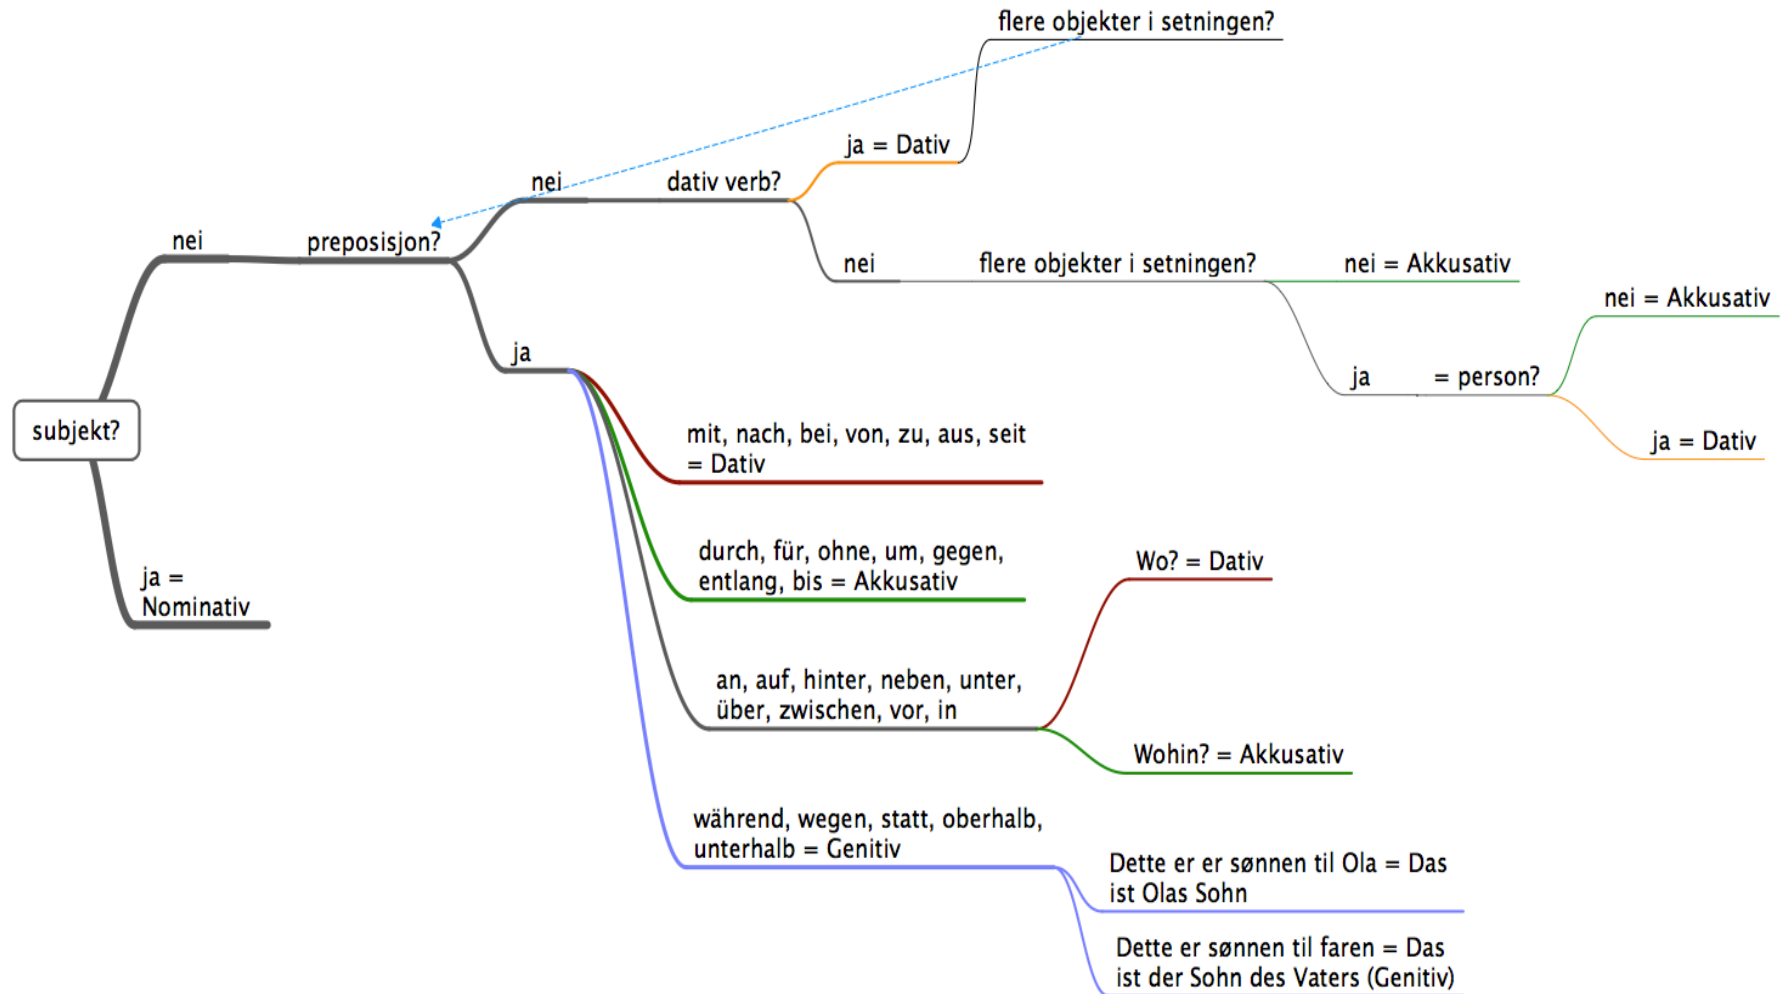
subjekt?

nei

preposisjon?

nei

dativ verb?

ja = Dativ

flere objekter i setningen?

nei

flere objekter i setningen?

nei = Akkusativ

ja

= person?

nei = Akkusativ

ja = Dativ

ja

mit, nach, bei, von, zu, aus, seit = Dativ

durch, für, ohne, um, gegen, entlang, bis = Akkusativ

an, auf, hinter, neben, unter, über, zwischen, vor, in

Wo? = Dativ

Wohin? = Akkusativ

während, wegen, statt, oberhalb, unterhalb = Genitiv

Dette er er sønnen til Ola = Das ist Olas Sohn

Dette er sønnen til faren = Das ist der Sohn des Vaters (Genitiv)

ja = Nominativ